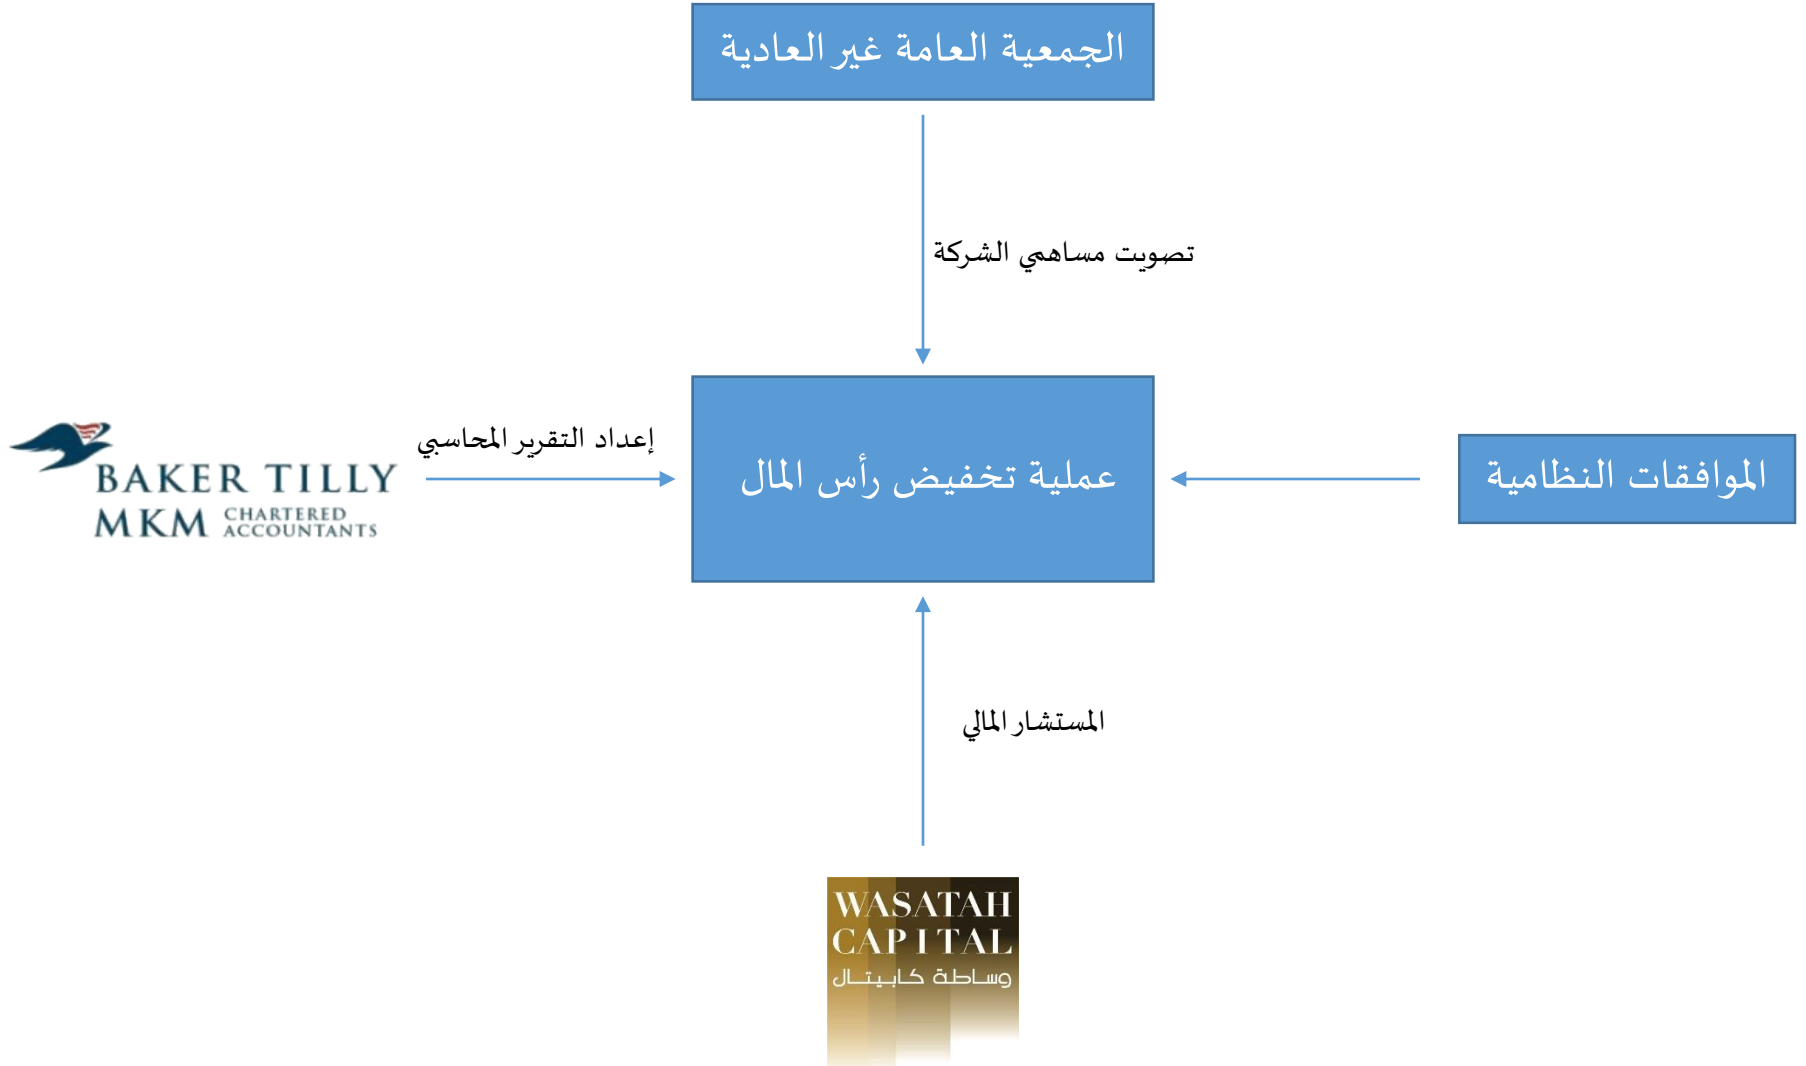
الجمعية العامة غير العادية

تصويت مساهمي الشركة

BAKER TILLY
MKM CHARTERED ACCOUNTANTS

إعداد التقرير المحاسبي

عملية تخفيض رأس المال

الموافقات النظامية

المستشار المالي

WASATAH
CAPITAL
وساطة كابيتال